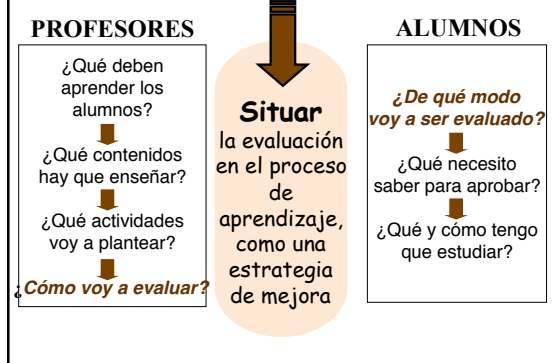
PROFESORES

¿Qué deben aprender los alumnos?

¿Qué contenidos hay que enseñar?

¿Qué actividades voy a plantear?

¿Cómo voy a evaluar?

Situar
la evaluación en el proceso de aprendizaje, como una estrategia de mejora

ALUMNOS

¿De qué modo voy a ser evaluado?

¿Qué necesito saber para aprobar?

¿Qué y cómo tengo que estudiar?